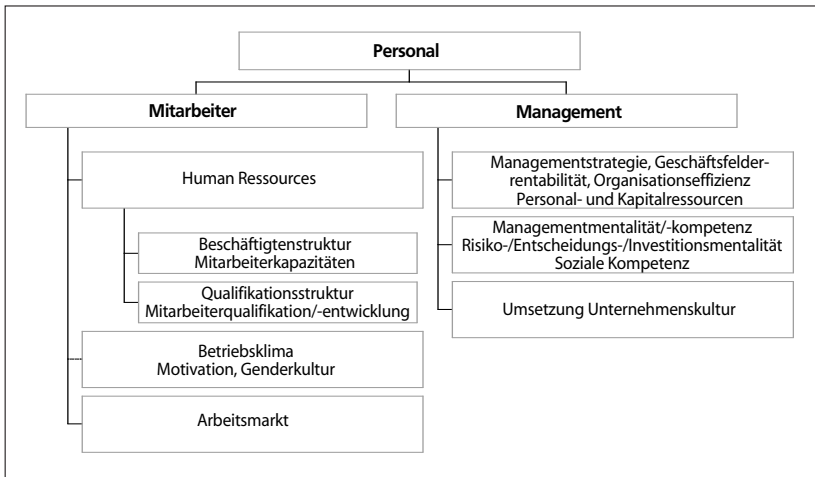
Personal

Mitarbeiter

Human Ressources

Beschäftigtenstruktur
Mitarbeiterkapazitäten

Qualifikationsstruktur
Mitarbeiterqualifikation/-entwicklung

Betriebsklima
Motivation, Genderkultur

Arbeitsmarkt

Management

Managementstrategie, Geschäftsfelderrentabilität, Organisationseffizienz
Personal- und Kapitalressourcen

Managementmentalität/-kompetenz
Risiko-/Entscheidungs-/Investitionsmentalität
Soziale Kompetenz

Umsetzung Unternehmenskultur